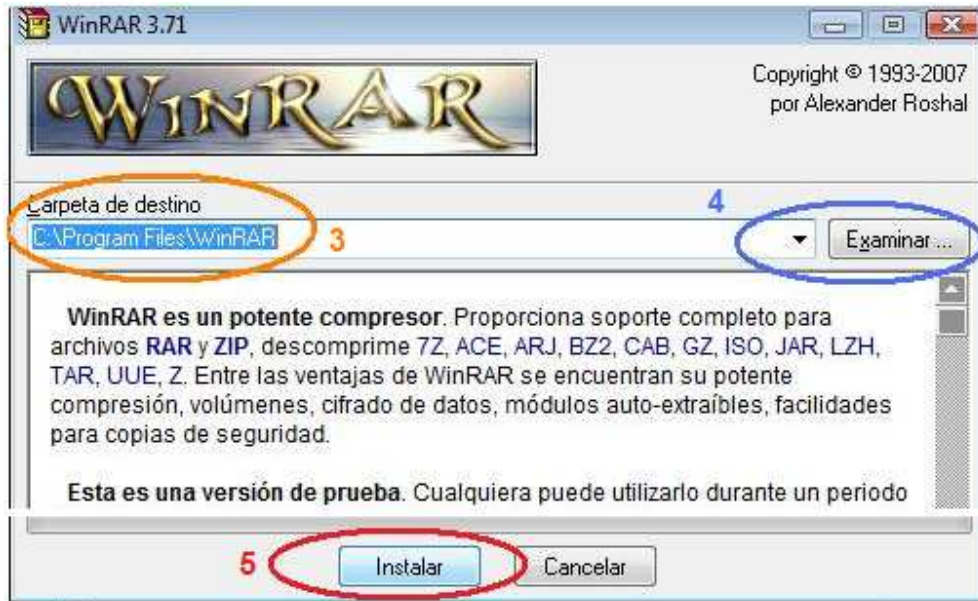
WinRAR 3.71

WINRAR

Copyright © 1993-2007 por Alexander Roshal

Carpeta de destino

C:\Program Files\WinRAR

3

4

Examinar ...

WinRAR es un potente compresor. Proporciona soporte completo para archivos RAR y ZIP, descomprime 7Z, ACE, ARJ, BZ2, CAB, GZ, ISO, JAR, LZH, TAR, UUE, Z. Entre las ventajas de WinRAR se encuentran su potente compresión, volúmenes, cifrado de datos, módulos auto-extraíbles, facilidades para copias de seguridad.

Esta es una versión de prueba. Cualquiera puede utilizarlo durante un periodo

5

Instalar

Cancelar